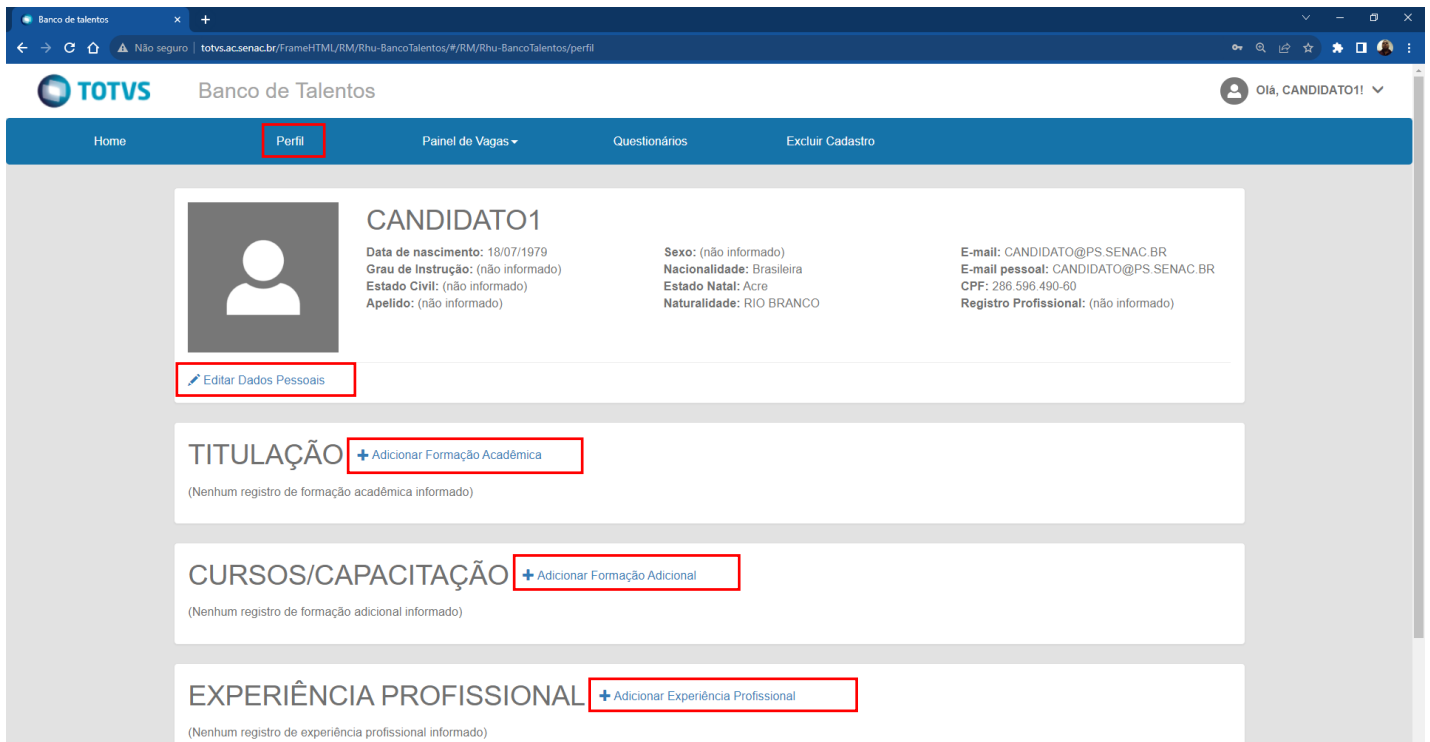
Banco de talentos ×

Não seguro | totvs.ac.senac.br/FrameHTML/RM/Rhu-BancoTalentos/#/RM/Rhu-BancoTalentos/perfil

TOTVS Banco de Talentos

Olá, CANDIDATO1!

Home Perfil Painel de Vagas Questionários Excluir Cadastro

CANDIDATO1

**Data de nascimento:** 18/07/1979
**Grau de Instrução:** (não informado)
**Estado Civil:** (não informado)
**Apelido:** (não informado)

**Sexo:** (não informado)
**Nacionalidade:** Brasileira
**Estado Natal:** Acre
**Naturalidade:** RIO BRANCO

**E-mail:** CANDIDATO@PS.SENAC.BR
**E-mail pessoal:** CANDIDATO@PS.SENAC.BR
**CPF:** 286.596.490-60
**Registro Profissional:** (não informado)

Editar Dados Pessoais

TITULAÇÃO + Adicionar Formação Acadêmica

(Nenhum registro de formação acadêmica informado)

CURSOS/CAPACITAÇÃO + Adicionar Formação Adicional

(Nenhum registro de formação adicional informado)

EXPERIÊNCIA PROFISSIONAL + Adicionar Experiência Profissional

(Nenhum registro de experiência profissional informado)